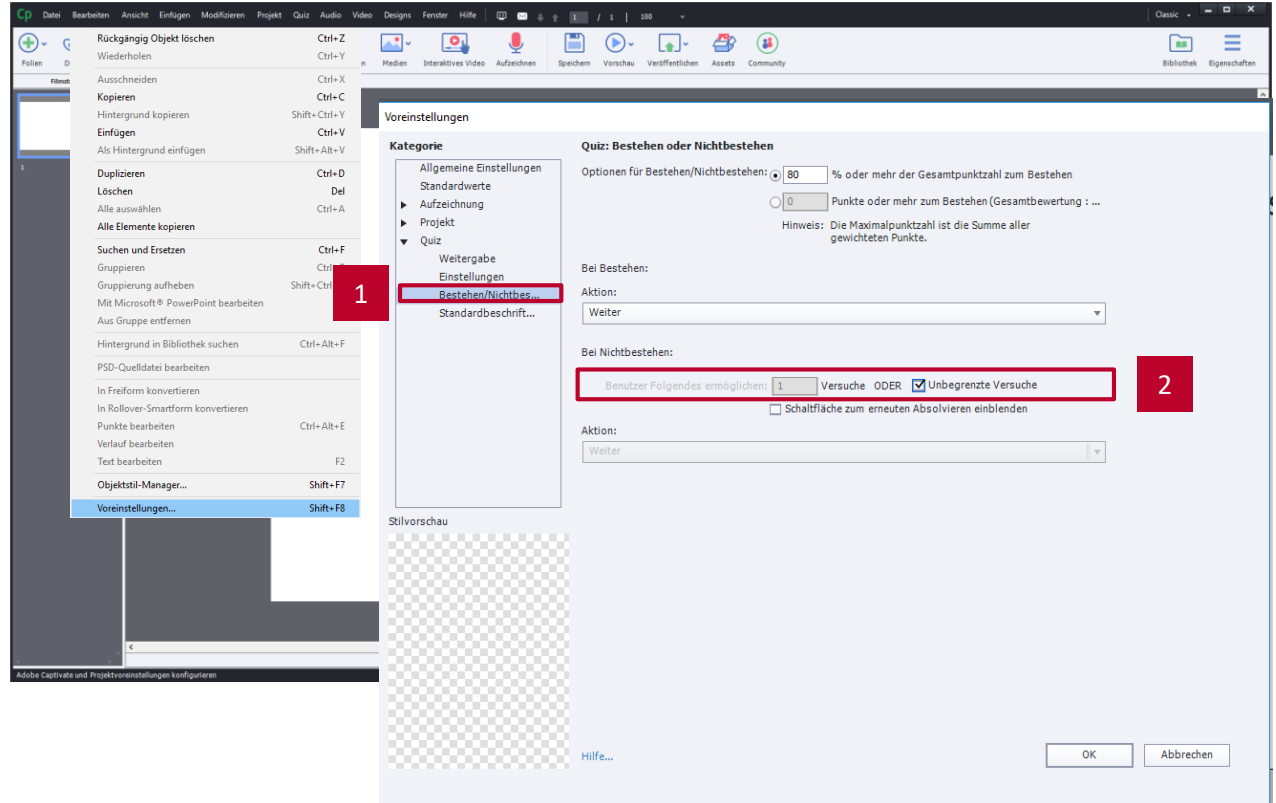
Cp Datei Bearbeiten Ansicht Einfügen Modifizieren Projekt Quiz Audio Video Designs Fenster Hilfe 1 / 1 100 Classic

Folien D Medien Interaktives Video Aufzeichnen Speichern Vorschau Veröffentlichen Assets Community Bibliothek Eigenschaften

Filmst

| Rückgängig Objekt löschen | Ctrl+Z |
|---|---|
| Wiederholen | Ctrl+Y |
| Ausschneiden | Ctrl+X |
| Kopieren | Ctrl+C |
| Hintergrund kopieren | Shift+Ctrl+Y |
| Einfügen | Ctrl+V |
| Als Hintergrund einfügen | Shift+Alt+V |
| Duplizieren | Ctrl+D |
| Löschen | Del |
| Alle auswählen | Ctrl+A |
| Alle Elemente kopieren | |
| Suchen und Ersetzen | Ctrl+F |
| Gruppieren | Ctrl+ |
| Gruppierung aufheben | Shift+Ctrl |
| Mit Microsoft® PowerPoint bearbeiten | |
| Aus Gruppe entfernen | |
| Hintergrund in Bibliothek suchen | Ctrl+Alt+F |
| PSD-Quelldatei bearbeiten | |
| In Freiform konvertieren | |
| In Rollover-Smartform konvertieren | |
| Punkte bearbeiten | Ctrl+Alt+E |
| Verlauf bearbeiten | |
| Text bearbeiten | F2 |
| Objektstil-Manager... | Shift+F7 |
| Voreinstellungen... | Shift+F8 |

Adobe Captivate und Projektvoreinstellungen konfigurieren

Voreinstellungen

Kategorie
Allgemeine Einstellungen
Standardwerte
Aufzeichnung
Projekt
Quiz
Weitergabe
Einstellungen
Bestehen/Nichtbes...
Standardbeschrift...

1

Quiz: Bestehen oder Nichtbestehen

Optionen für Bestehen/Nichtbestehen: 80 % oder mehr der Gesamtpunktzahl zum Bestehen
0 Punkte oder mehr zum Bestehen (Gesamtbewertung : ...
Hinweis: Die Maximalpunktzahl ist die Summe aller gewichteten Punkte.

Bei Bestehen:
Aktion:
Weiter

Bei Nichtbestehen:
Benutzer Folgendes ermöglichen: 1 Versuche ODER Unbegrenzte Versuche

2

Schaltfläche zum erneuten Absolvieren einblenden

Aktion:
Weiter

Stilvorschau

Hilfe...

OK Abbrechen